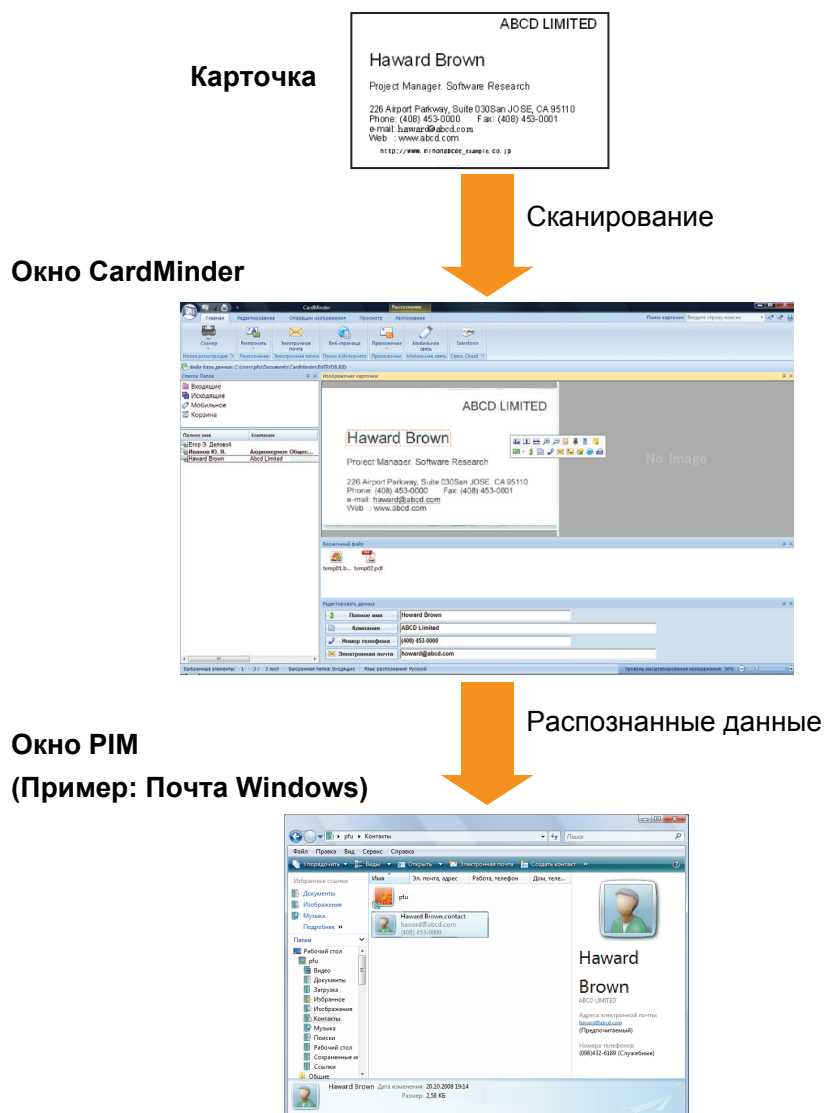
Карточка

ABCD LIMITED

Haward Brown

Project Manager. Software Research

226 Airport Parkway, Suite 030San JOSE, CA 95110
Phone: (408) 453-0000 Fax: (408) 453-0001
e-mail: haward@abcd.com
Web : www.abcd.com

http://www.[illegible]_example.co.jp

Сканирование

Окно CardMinder

CardMinder

Главная Редактирование Операции изображения Просмотр Распознание

Поиск карточки: Введите строку поиска

Сканер Распознать Электронная почта Веб-страница Приложение Мобильная связь Salesforce

Новая регистрация Распознавание Электронная почта Поиск в Интернете Приложение Мобильная связь Связь Cloud

Файл базы данных: C:\Users\pfu\Documents\CardMinder\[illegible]

Список Папки

Входящие
Исходящие
Мобильное
Корзина

Полное имя Компания
Егор Э. Деловой
Иванов Ю. Я. Акционерное Общес...
Haward Brown Abcd Limited

Изображение карточки

ABCD LIMITED

Haward Brown

Project Manager. Software Research

226 Airport Parkway, Suite 030San JOSE, CA 95110
Phone: (408) 453-0000 Fax: (408) 453-0001
e-mail: haward@abcd.com
Web : www.abcd.com

No Image

Вложенный файл

temp01.b... temp02.pdf

Редактировать данные

Полное имя Haward Brown
Компания ABCD Limited
Номер телефона (408) 453-0000
Электронная почта howard@abcd.com

Выбранные элементы: 1 2 / 3 лист Выбранная папка: Входящие Язык распознавания: Русский

Уровень масштабирования изображения: 30%

Распознанные данные

Окно PIM

(Пример: Почта Windows)

pfu ▸ Контакты

Поиск

Файл Правка Вид Сервис Справка

Упорядочить Виды Открыть Электронная почта Создать контакт

Избранные ссылки

Документы
Изображения
Музыка
Подробнее »

Папки

Рабочий стол
pfu
Видео
Документы
Загрузка
Избранное
Изображения
Контакты
Музыка
Поиски
Рабочий стол
Сохраненные и
Ссылки
Общие

Имя Эл. почта, адрес Работа, телефон Дом, теле...

pfu

Haward Brown.contact
haward@abcd.com
(408) 453-0000

Haward

Brown

ABCD LIMITED

Адреса электронной почты:
haward@abcd.com
(Предпочитаемый)

Номера телефонов:
(098)432-6189 (Служебные)

Haward Brown Дата изменения: 20.10.2008 19:14
Размер: 2,58 КБ